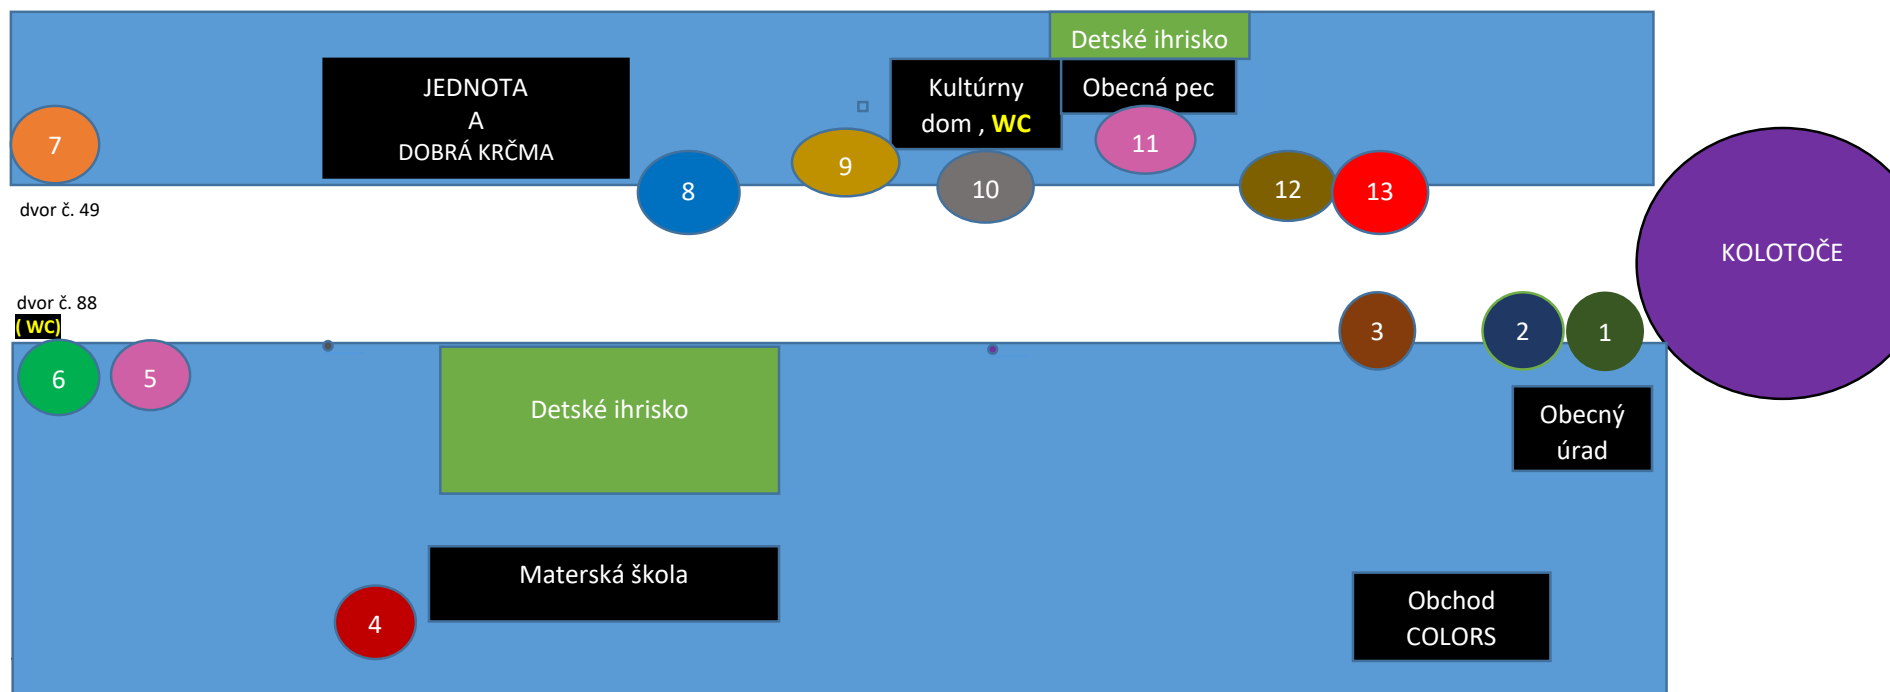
Detské ihrisko

JEDNOTA
A
DOBRÁ KRČMA

Kultúrny dom , WC

Obecná pec

7

8

9

10

11

12

13

dvor č. 49

KOLOTOČE

dvor č. 88
( WC)

3

2

1

6

5

Detské ihrisko

Obecný úrad

Materská škola

4

Obchod COLORS